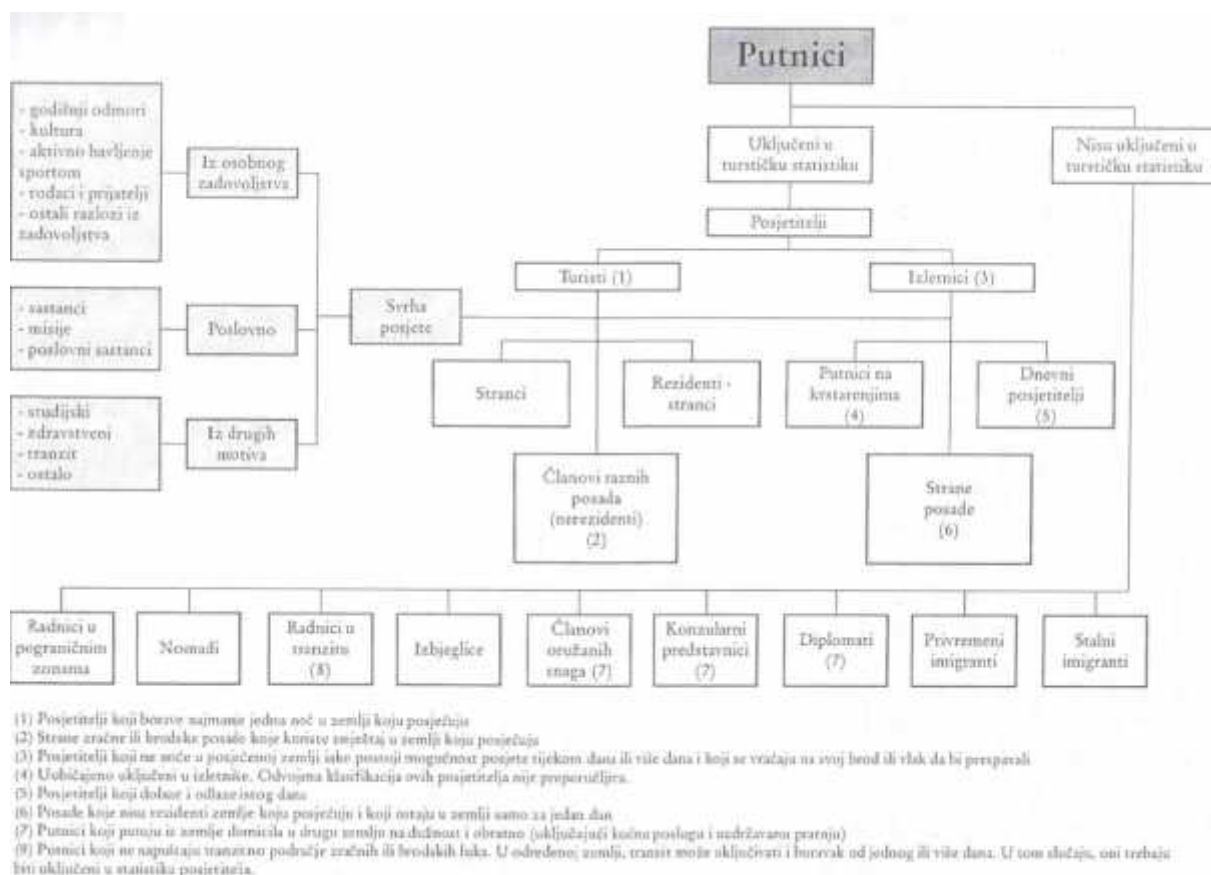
Putnici

Uključeni u turističku statistiku

Nisu uključeni u turističku statistiku

Posjetitelji

Turisti (1)

Izletnici (3)

- godišnji odmori
- kultura
- aktivno bavljenje sportom
- rođaci i prijatelji
- ostali razlozi iz zadovoljstva

Iz osobnog zadovoljstva

- sastanci
- misije
- poslovni sastanci

Poslovno

Svrha posjete

- studijski
- zdravstveni
- tranzit
- ostalo

Iz drugih motiva

Stranci

Rezidenti - stranci

Putnici na krstarenjima (4)

Dnevni posjetitelji (5)

Članovi raznih posada (nerezidenti) (2)

Strane posade (6)

Radnici u pograničnim zonama

Nomadi

Radnici u tranzitu (8)

Izbjeglice

Članovi oružanih snaga (7)

Konzularni predstavnici (7)

Diplomati (7)

Privremeni imigranti

Stalni imigranti

(1) Posjetitelji koji borave najmanje jednu noć u zemlji koju posjećuju
(2) Strane zračne ili brodske posade koje koriste smještaj u zemlji koju posjećuju
(3) Posjetitelji koji ne noće u posjećenoj zemlji iako postoji mogućnost posjete tijekom dana ili više dana i koji se vraćaju na svoj brod ili vlak da bi prespavali
(4) Uobičajeno uključeni u izletnike. Odvojena klasifikacija ovih posjetitelja nije preporučljiva.
(5) Posjetitelji koji dolaze i odlaze istog dana
(6) Posade koje nisu rezidenti zemlje koju posjećuju i koji ostaju u zemlji samo za jedan dan
(7) Putnici koji putuju iz zemlje domicila u drugu zemlju na dužnost i obratno (uključujući kućnu poslugu i uzdržavanu pratnju)
(8) Putnici koji ne napuštaju tranzitno područje zračnih ili brodskih luka. U određenoj zemlji, tranzit može uključivati i boravak od jednog ili više dana. U tom slučaju, oni trebaju biti uključeni u statistiku posjetitelja.